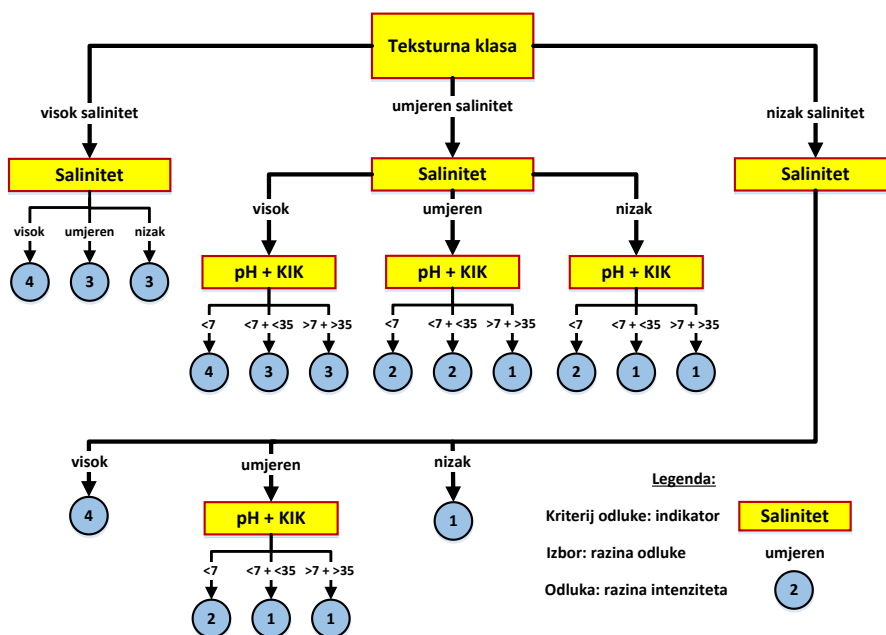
Teksturna klasa

visok salinitet

umjeren salinitet

nizak salinitet

Salinitet

Salinitet

Salinitet

visok umjeren nizak

4 3 3

visok

umjeren

nizak

pH + KIK

pH + KIK

pH + KIK

<7 <7 + <35 >7 + >35

4 3 3

<7 <7 + <35 >7 + >35

2 2 1

<7 <7 + <35 >7 + >35

2 1 1

visok

umjeren

nizak

4

pH + KIK

1

<7 <7 + <35 >7 + >35

2 1 1

Legenda:

Kriterij odluke: indikator Salinitet

Izbor: razina odluke umjeren

Odluka: razina intenziteta 2